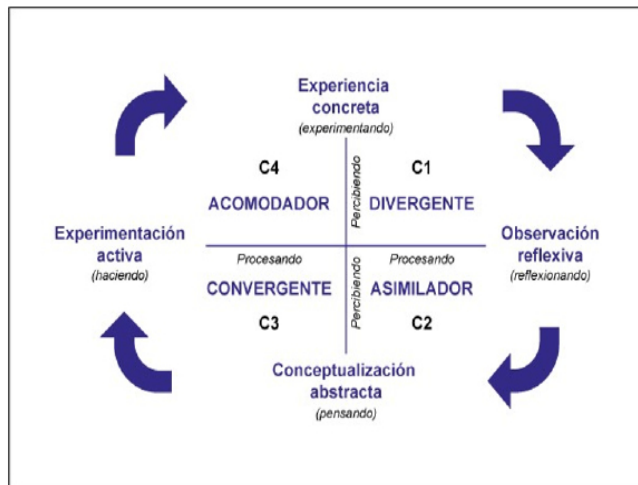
Experiencia concreta
(experimentando)

C4

C1

Percibiendo

ACOMODADOR

DIVERGENTE

Experimentación activa
(haciendo)

Observación reflexiva
(reflexionando)

Procesando

Procesando

CONVERGENTE

ASIMILADOR

Percibiendo

C3

C2

Conceptualización abstracta
(pensando)